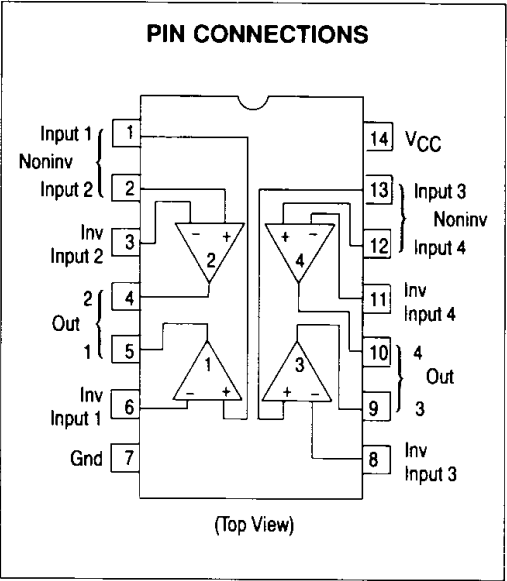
PIN CONNECTIONS

Input 1
Noninv
Input 2

1

2

Inv
Input 2

3

2
Out
1

4

5

Inv
Input 1

6

Gnd

7

14

$V_{CC}$

13

Input 3
Noninv
Input 4

12

11

Inv
Input 4

10

4
Out
3

9

8

Inv
Input 3

−
+
2

+
−
4

1
−
+

3
+
−

(Top View)